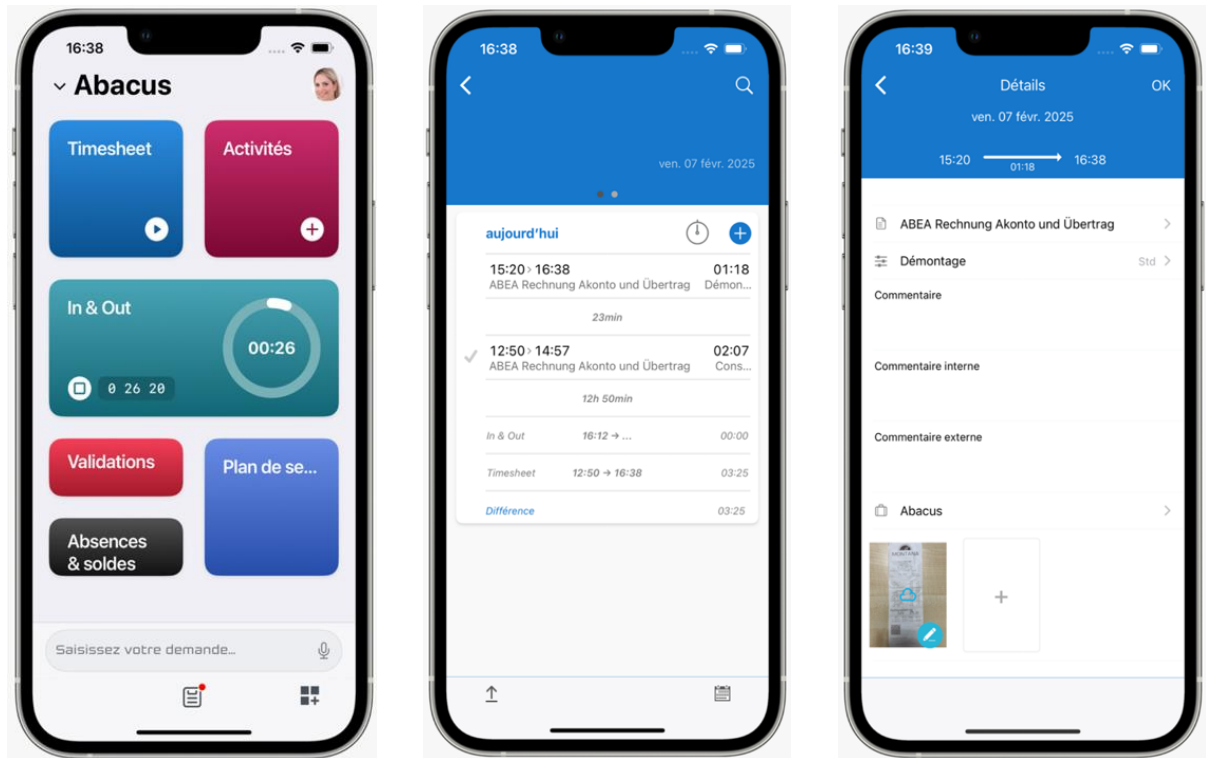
16:38

Abacus

Timesheet

Activités

In & Out

00:26

0 26 20

Validations

Plan de se...

Absences & soldes

Saisissez votre demande...

16:38

ven. 07 févr. 2025

aujourd'hui

15:20 › 16:38
ABEA Rechnung Akonto und Übertrag
01:18
Démon...

23min

12:50 › 14:57
ABEA Rechnung Akonto und Übertrag
02:07
Cons...

12h 50min

In & Out 16:12 → ... 00:00

Timesheet 12:50 → 16:38 03:25

Différence 03:25

16:39

Détails

OK

ven. 07 févr. 2025

15:20 01:18 16:38

ABEA Rechnung Akonto und Übertrag

Démontage Std

Commentaire

Commentaire interne

Commentaire externe

Abacus

+